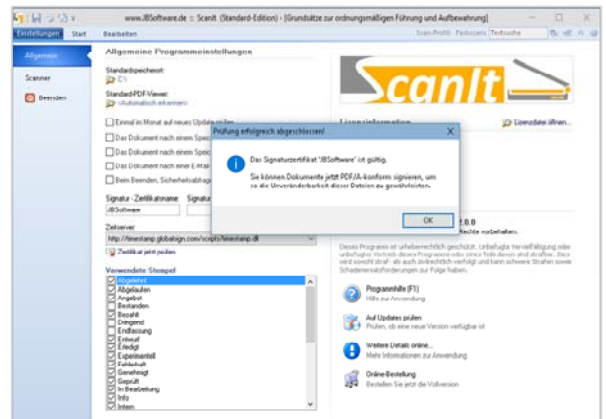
www.JBSoftware.de :: ScanIt (Standard-Edition) - [Grundsätze zur ordnungsmäßigen Führung und Aufbewahrung]

Einstellungen Start Bearbeiten

Scan-Profil: Farbscans Testsuche

Allgemein

Scanner

Beenden

Allgemeine Programmeinstellungen

Standardspeicherort:
C:\

Standard-PDF-Viewer:
<Automatisch erkennen>

Einmal im Monat auf neues Update prüfen

Das Dokument nach einem Speic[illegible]

Das Dokument nach einem Speic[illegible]

Das Dokument nach einer E-Mail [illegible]

Beim Beenden, Sicherheitsabfrage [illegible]

Signatur - Zertifikatname: Signatur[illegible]

JBSoftware

Zeitserver

http://timestamp.globalsign.com/scripts/timestamp.dll

Zertifikat jetzt prüfen

Verwendete Stempel

Abgelehnt
Abgelaufen
Angebot
Bestanden
Bezahlt
Dringend
Endfassung
Entwurf
Erledigt
Experimentell
Fehlerhaft
Genehmigt
Geprüft
In Bearbeitung
Info
Intern

ScanIt

Lizenzinformation

Lizenzdatei öffnen...

Prüfung erfolgreich abgeschlossen!

Das Signaturzertifikat 'JBSoftware' ist gültig.

Sie können Dokumente jetzt PDF/A-konform signieren, um so die Unveränderbarkeit dieser Dateien zu gewährleisten.

OK

2.0.0

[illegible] vorbehalten.

Dieses Programm ist urheberrechtlich geschützt. Unbefugte Vervielfältigung oder unbefugter Vertrieb dieses Programms oder eines Teile davon sind strafbar. Dies wird strafrechtlich und zivilrechtlich als auch zivilrechtlich und kann schwere Strafen sowie Schadenersatzforderungen zur Folge haben.

Programmhilfe (F1)
Hilfe zur Anwendung

Auf Updates prüfen
Prüfen, ob eine neue Version verfügbar ist

Weitere Details online...
Mehr Informationen zur Anwendung

Online-Bestellung
Bestellen Sie jetzt die Vollversion